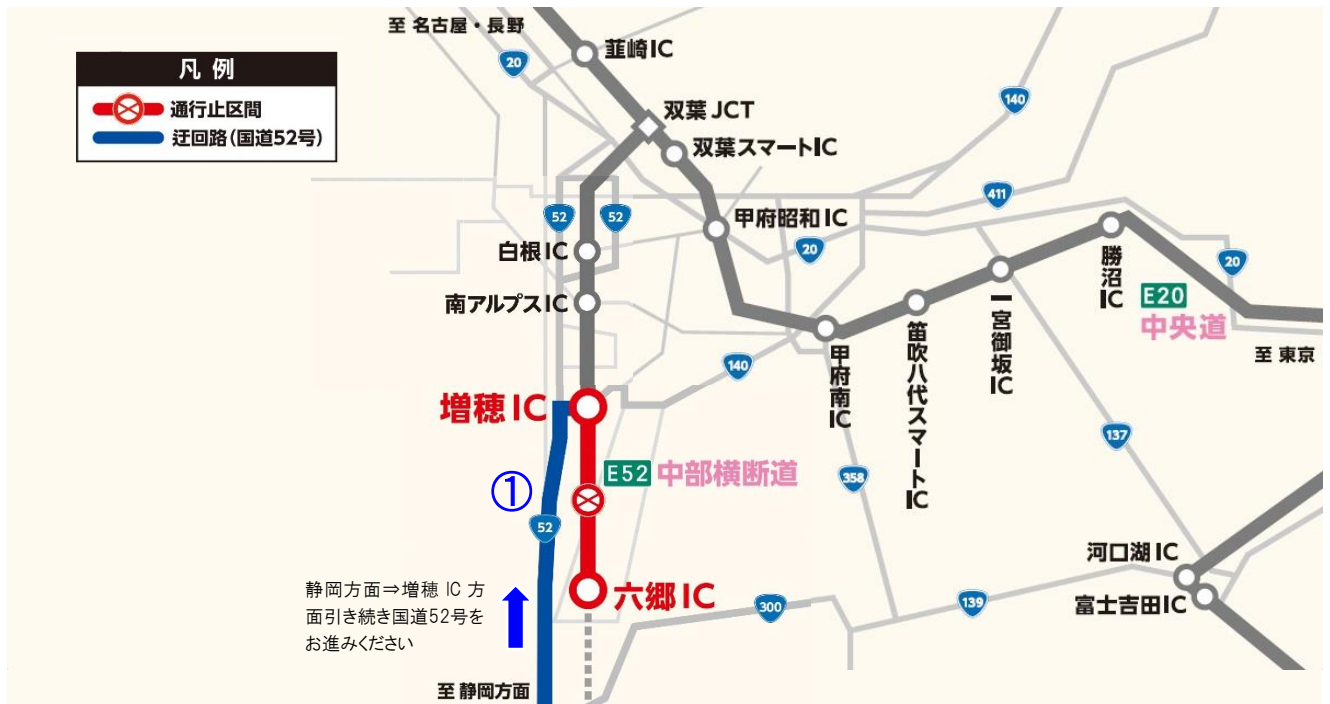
凡例
通行止区間
迂回路(国道52号)

至 名古屋・長野
20
韮崎IC
双葉JCT
双葉スマートIC
140
411
52
52
甲府昭和IC
白根IC
20
勝沼IC
20
E20
中央道
南アルプスIC
甲府南IC
笛吹八代スマートIC
一宮御坂IC
至 東京
140
増穂IC
E52 中部横断道
137
①
358
52
河口湖IC
六郷IC
300
139
富士吉田IC
静岡方面⇒増穂 IC 方面引き続き国道52号をお進みください
至 静岡方面